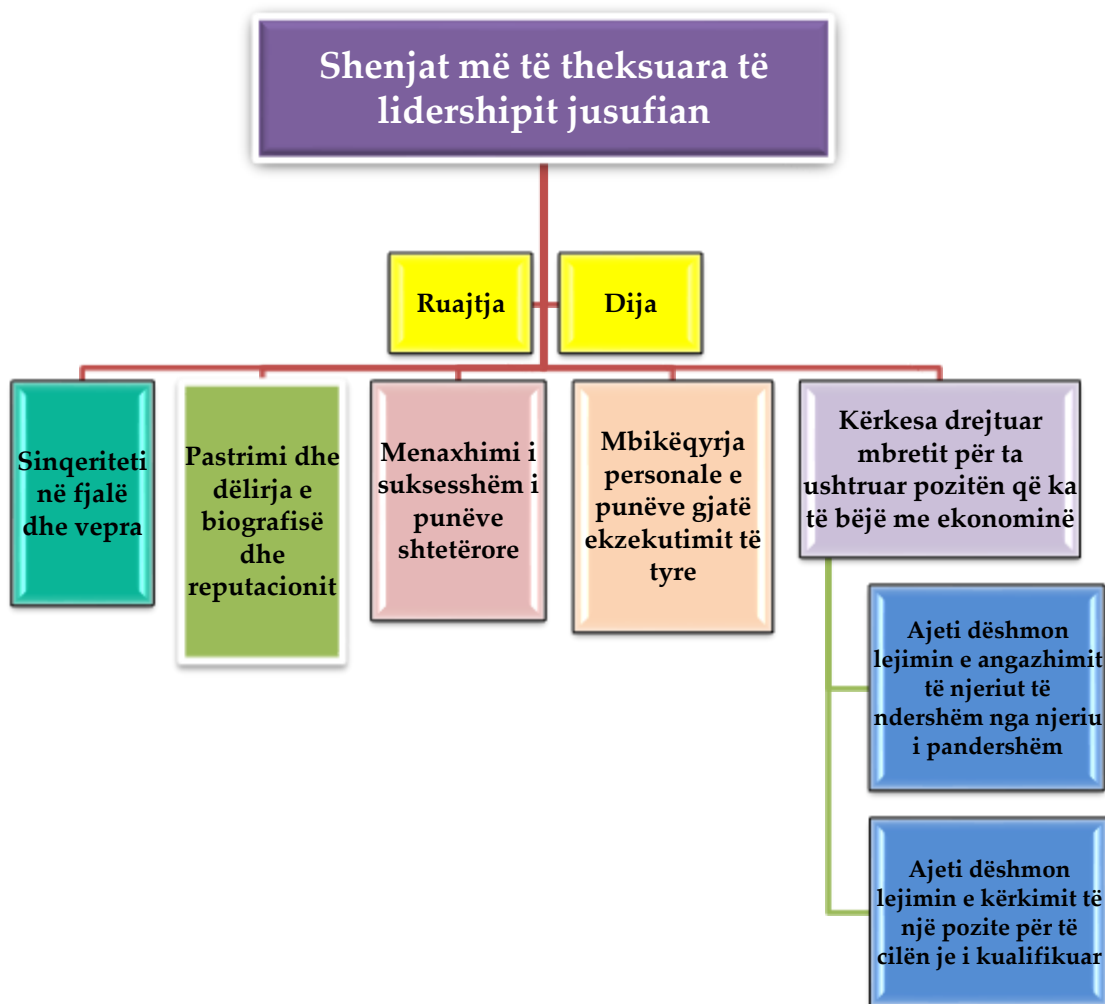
Shenjat më të theksuara të lidershipit jusufian

Ruajtja

Dija

Sinqeriteti në fjalë dhe vepra

Pastrimi dhe dëlirja e biografisë dhe reputacionit

Menaxhimi i suksesshëm i punëve shtetërore

Mbikëqyrja personale e punëve gjatë ekzekutimit të tyre

Kërkesa drejtuar mbretit për ta ushtruar pozitën që ka të bëjë me ekonominë

Ajeti dëshmon lejimin e angazhimit të njeriut të ndershëm nga njeriu i pandershëm

Ajeti dëshmon lejimin e kërkimit të një pozite për të cilën je i kualifikuar